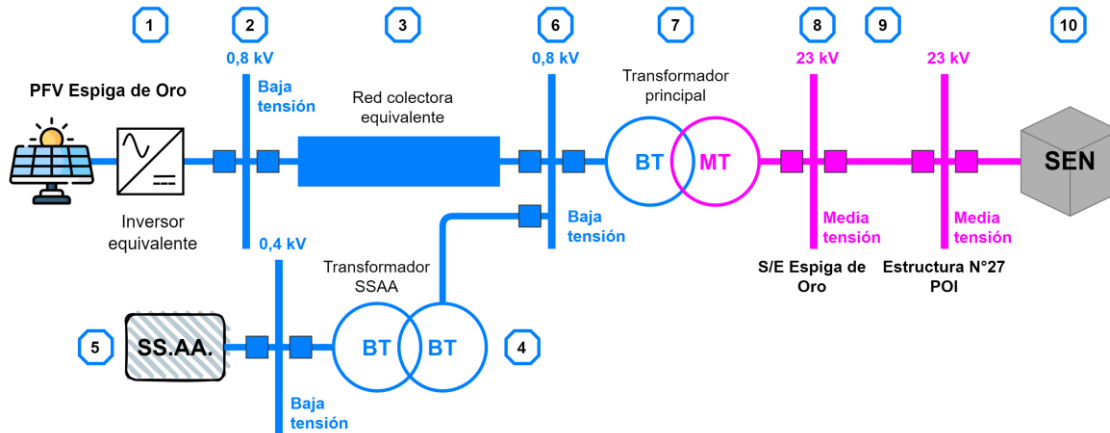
1

2

3

6

7

8

9

10

0,8 kV

0,8 kV

23 kV

23 kV

PFV Espiga de Oro

Baja tensión

Red colectora equivalente

Transformador principal

BT

MT

SEN

Inversor equivalente

0,4 kV

Baja tensión

Media tensión

Media tensión

S/E Espiga de Oro

Estructura N°27 POI

Transformador SSAA

5

SS.AA.

BT

BT

4

Baja tensión